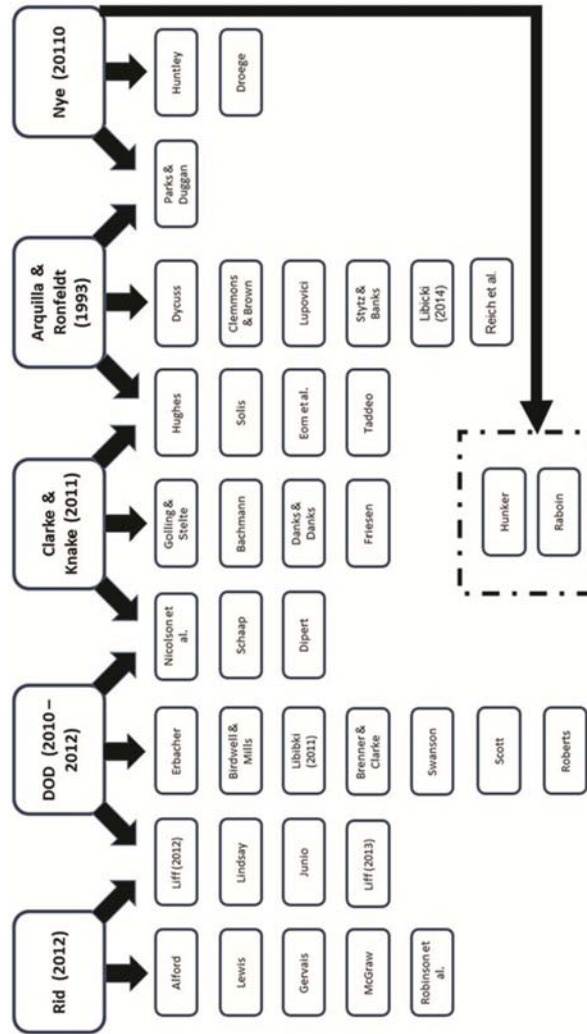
Rid (2012)

Alford
Lewis
Gervais
McGraw
Robinson et al.

Liff (2012)
Lindsay
Junio
Liff (2013)

DOD (2010 – 2012)

Erbacher
Birdwell & Mills
Libibki (2011)
Brenner & Clarke
Swanson
Scott
Roberts

Nicolson et al.
Schaap
Dipert

Clarke & Knake (2011)

Golling & Stelte
Bachmann
Danks & Danks
Friesen

Hughes
Solis
Eom et al.
Taddeo

Arquilla & Ronfeldt (1993)

Dycuss
Clemmons & Brown
Lupovici
Stytz & Banks
Libicki (2014)
Reich et al.

Parks & Duggan

Nye (20110)

Huntley
Droege

Hunker
Raboin